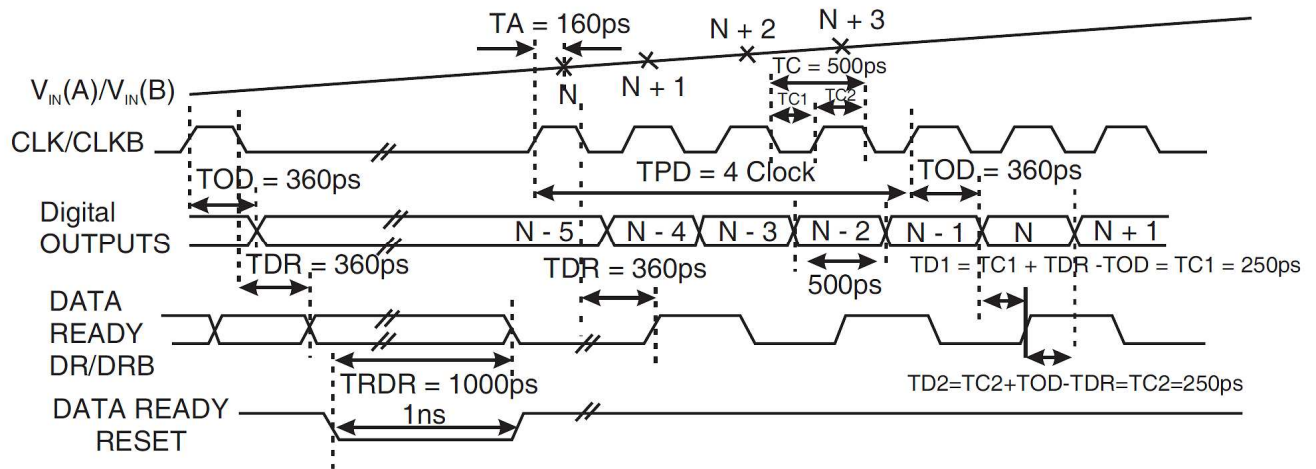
TA = 160ps

N + 2

N + 3

$V_{IN}(A)/V_{IN}(B)$

N

N + 1

TC = 500ps

TC1

TC2

CLK/CLKB

TOD = 360ps

TPD = 4 Clock

TOD = 360ps

Digital OUTPUTS

N - 5

N - 4

N - 3

N - 2

N - 1

N

N + 1

TDR = 360ps

TDR = 360ps

500ps

TD1 = TC1 + TDR -TOD = TC1 = 250ps

DATA READY DR/DRB

TRDR = 1000ps

TD2=TC2+TOD-TDR=TC2=250ps

DATA READY RESET

1ns